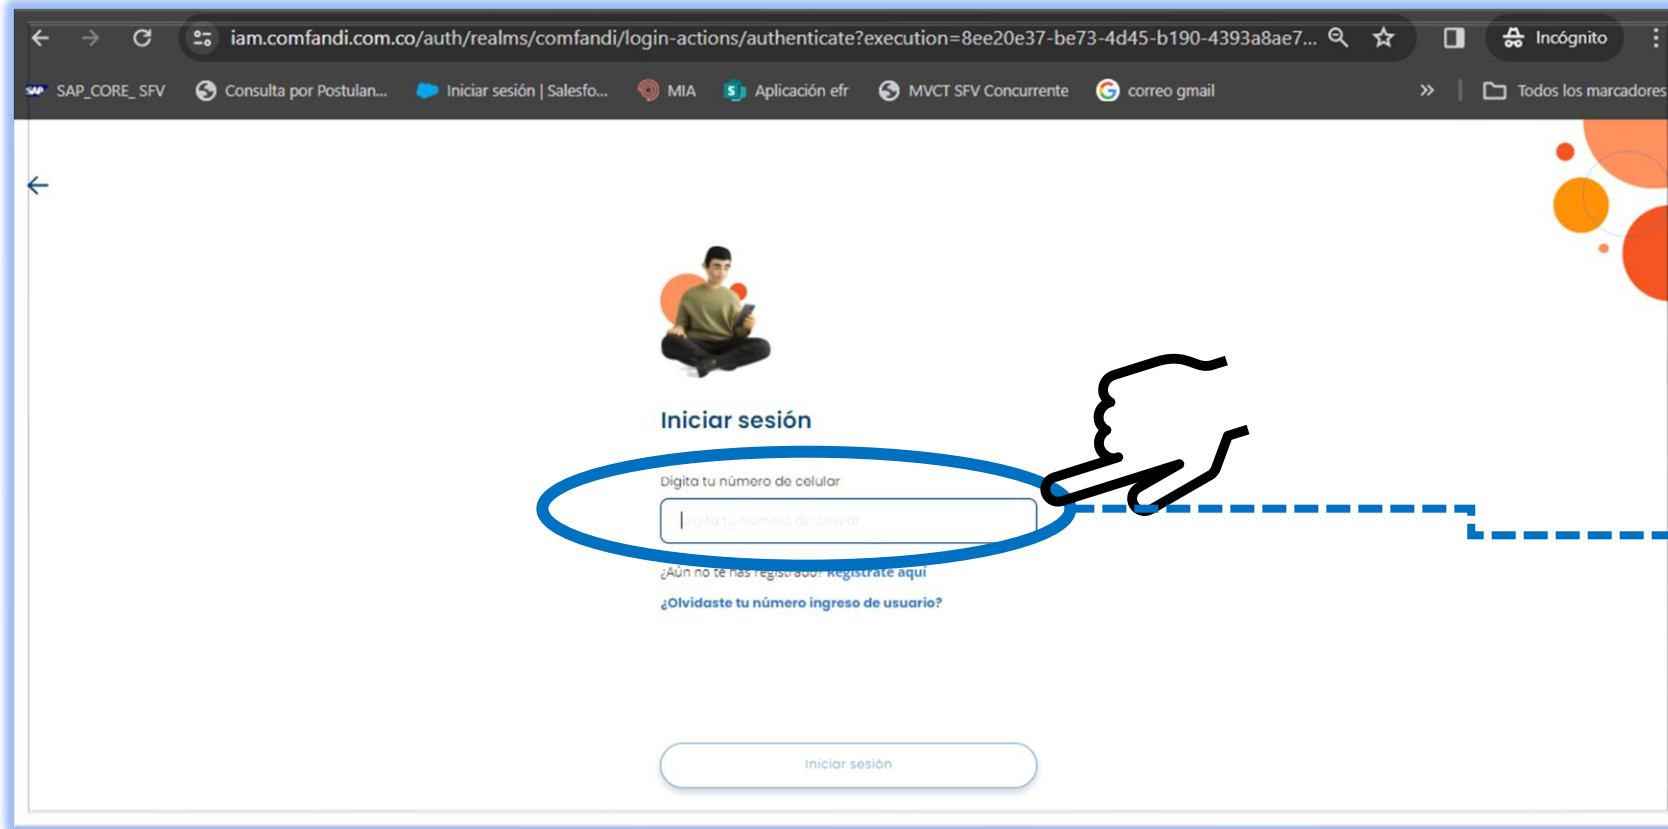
iam.comfandi.com.co/auth/realms/comfandi/login-actions/authenticate?execution=8ee20e37-be73-4d45-b190-4393a8ae7...

Incógnito

SAP_CORE_SFV Consulta por Postulan... Iniciar sesión | Salesfo... MIA Aplicación efr MVCT SFV Concurrente correo gmail » Todos los marcadores

Iniciar sesión

Digita tu número de celular

Digita tu número de celular

¿Aún no te has registrado? Regístrate aquí

¿Olvidaste tu número ingreso de usuario?

Iniciar sesión